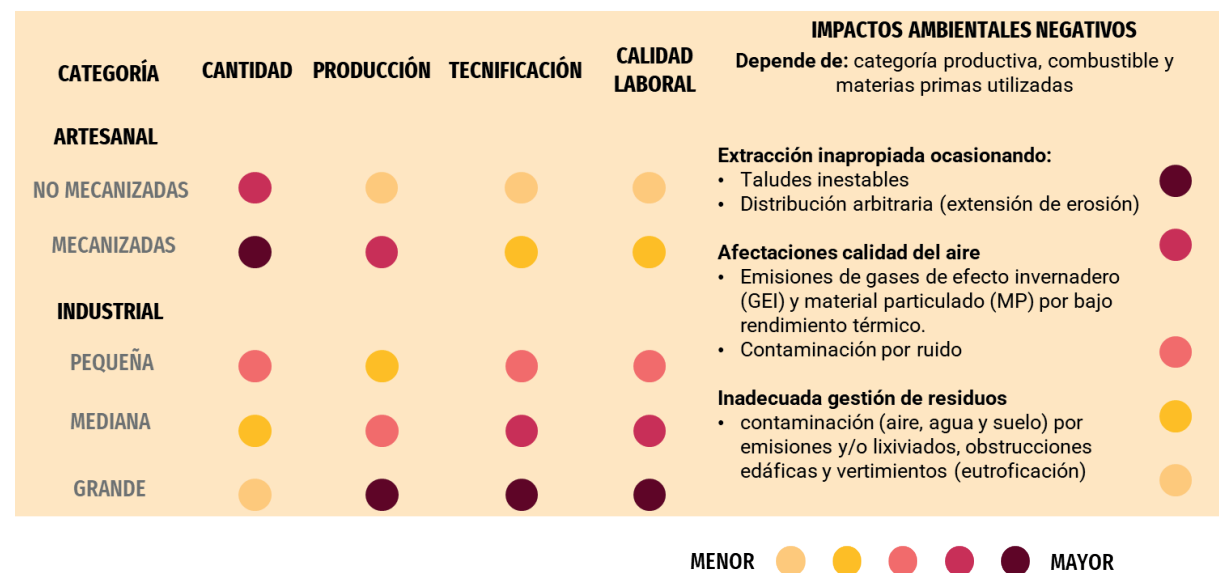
| CATEGORÍA | CANTIDAD | PRODUCCIÓN | TECNIFICACIÓN | CALIDAD LABORAL |
|---|---|---|---|---|
| ARTESANAL | | | | |
| NO MECANIZADAS | | | | |
| MECANIZADAS | | | | |
| INDUSTRIAL | | | | |
| PEQUEÑA | | | | |
| MEDIANA | | | | |
| GRANDE | | | | |

IMPACTOS AMBIENTALES NEGATIVOS

Depende de: categoría productiva, combustible y materias primas utilizadas

Extracción inapropiada ocasionando:
• Taludes inestables
• Distribución arbitraria (extensión de erosión)

Afectaciones calidad del aire
• Emisiones de gases de efecto invernadero (GEI) y material particulado (MP) por bajo rendimiento térmico.
• Contaminación por ruido

Inadecuada gestión de residuos
• contaminación (aire, agua y suelo) por emisiones y/o lixiviados, obstrucciones edáficas y vertimientos (eutroficación)

MENOR MAYOR